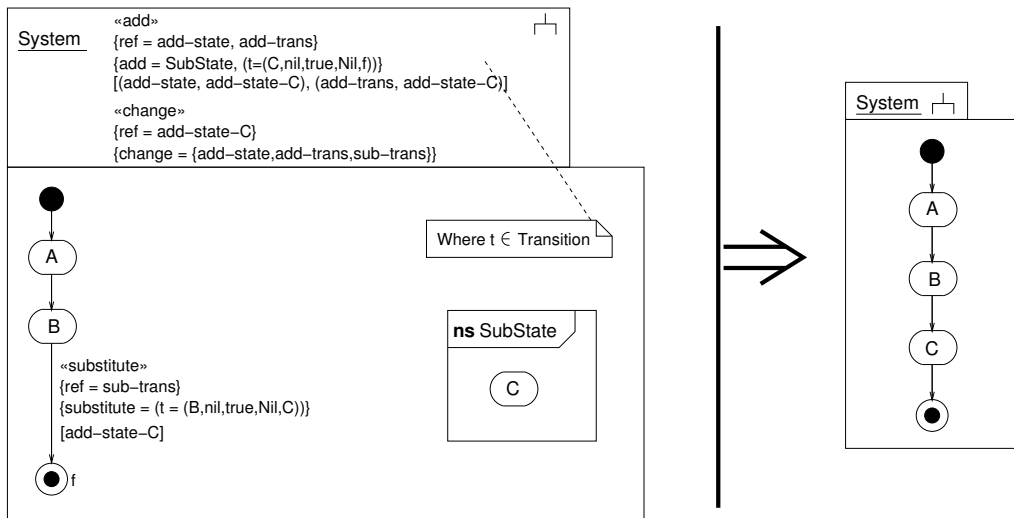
System

«add»
{ref = add−state, add−trans}
{add = SubState, (t=(C,nil,true,Nil,f))}
[(add−state, add−state−C), (add−trans, add−state−C)]

«change»
{ref = add−state−C}
{change = {add−state,add−trans,sub−trans}}

Where t $\in$ Transition

A

B

«substitute»
{ref = sub−trans}
{substitute = (t = (B,nil,true,Nil,C))}
[add−state−C]

f

**ns** SubState

C

$\Rightarrow$

System

A

B

C